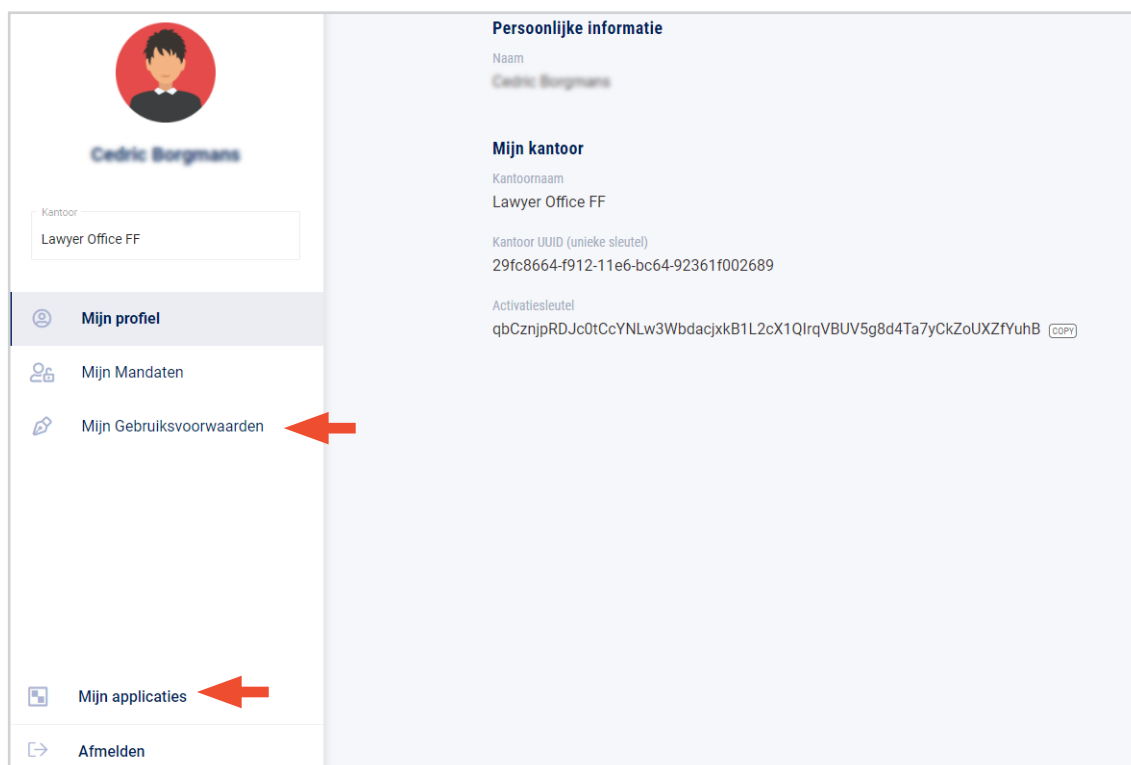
Cedric Borgmans

Kantoor
Lawyer Office FF

Mijn profiel

Mijn Mandaten

Mijn Gebruiksvoorwaarden

Mijn applicaties

Afmelden

Persoonlijke informatie

Naam
Cedric Borgmans

Mijn kantoor

Kantoornaam
Lawyer Office FF

Kantoor UUID (unieke sleutel)
29fc8664-f912-11e6-bc64-92361f002689

Activatiesleutel
qbCznjpRDJc0tCcYNLw3WbdacjxkB1L2cX1QIrqVBUV5g8d4Ta7yCkZoUXZfYuhB COPY